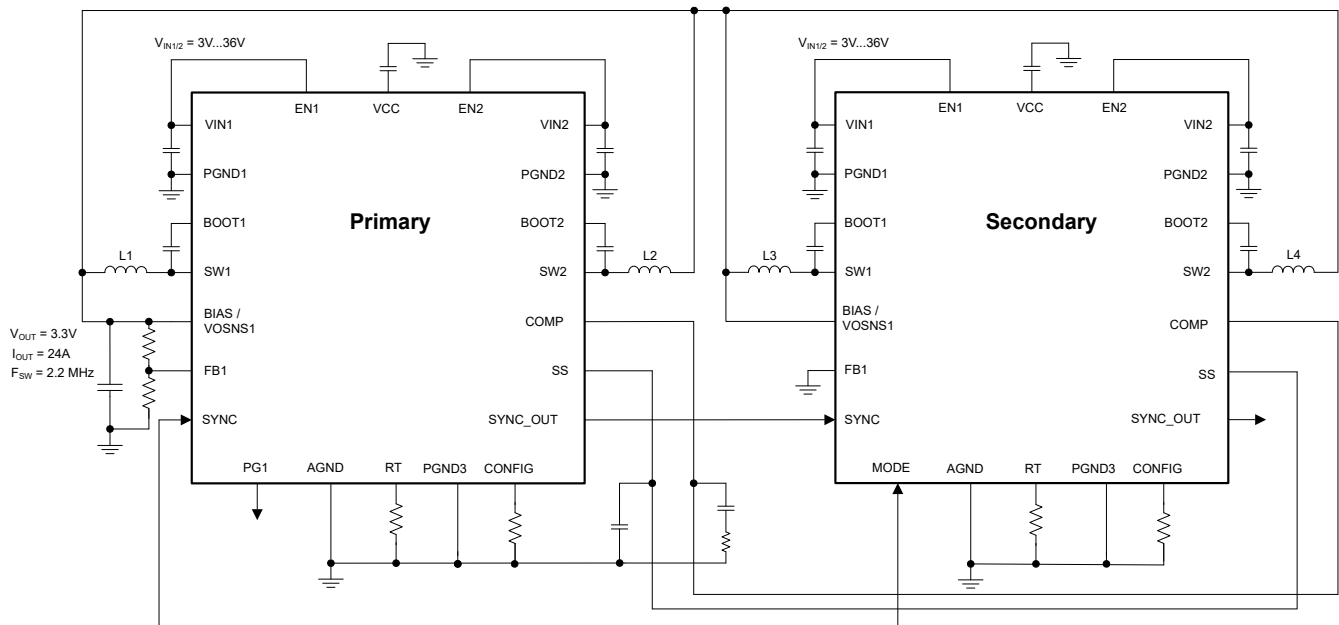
$V_{IN1/2}$ = 3V...36V

EN1 VCC EN2

VIN1

PGND1

BOOT1

L1

SW1

BIAS / VOSNS1

FB1

SYNC

PG1 AGND RT PGND3 CONFIG

Primary

VIN2

PGND2

BOOT2

L2

SW2

COMP

SS

SYNC_OUT

$V_{OUT}$ = 3.3V
$I_{OUT}$ = 24A
$F_{SW}$ = 2.2 MHz

$V_{IN1/2}$ = 3V...36V

EN1 VCC EN2

VIN1

PGND1

BOOT1

L3

SW1

BIAS / VOSNS1

FB1

SYNC

MODE AGND RT PGND3 CONFIG

Secondary

VIN2

PGND2

BOOT2

L4

SW2

COMP

SS

SYNC_OUT